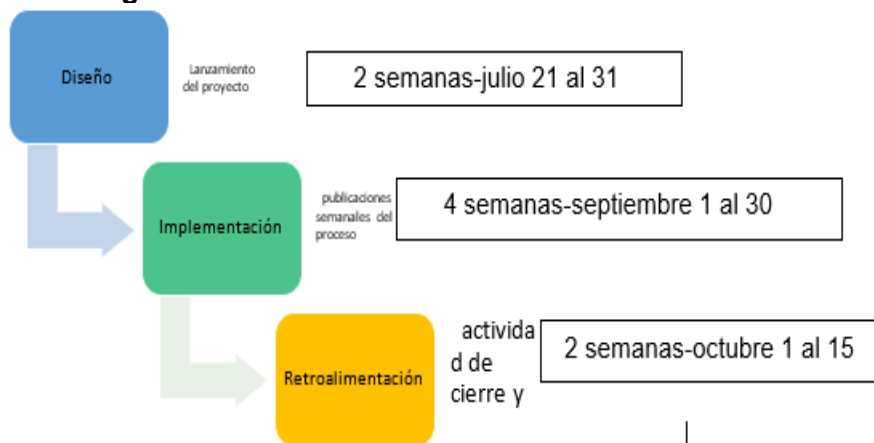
Diseño

Lanzamiento del proyecto

2 semanas-julio 21 al 31

Implementación

publicaciones semanales del proceso

4 semanas-septiembre 1 al 30

Retroalimentación

activida d de cierre y

2 semanas-octubre 1 al 15